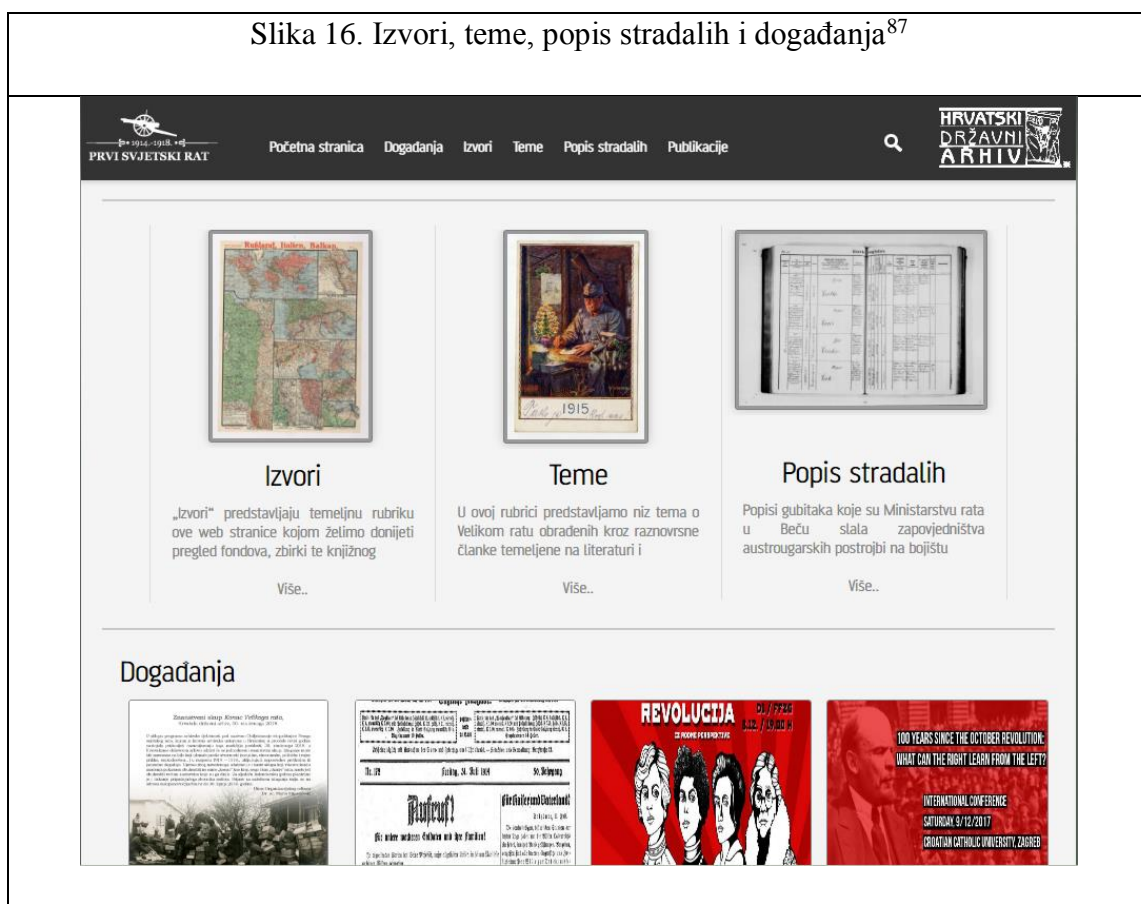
Slika 16. Izvori, teme, popis stradalih i događanja$^{87}$

1914.–1918.
PRVI SVJETSKI RAT

Početna stranica Događanja Izvori Teme Popis stradalih Publikacije

HRVATSKI DRŽAVNI ARHIV

Rußland, Italien, Balkan

1915

Izvori

„Izvori" predstavljaju temeljnu rubriku ove web stranice kojom želimo donijeti pregled fondova, zbirki te knjižnog

Više..

Teme

U ovoj rubrici predstavljamo niz tema o Velikom ratu obrađenih kroz raznovrsne članke temeljene na literaturi i

Više..

Popis stradalih

Popisi gubitaka koje su Ministarstvu rata u Beču slala zapovjedništva austrougarskih postrojbi na bojištu

Više..

Događanja

Znanstveni skup Kraj Velikog rata

Aufruf!

REVOLUCIJA

100 YEARS SINCE THE OCTOBER REVOLUTION: WHAT CAN THE RIGHT LEARN FROM THE LEFT?

INTERNATIONAL CONFERENCE
SATURDAY 9/12/2017
CROATIAN CATHOLIC UNIVERSITY, ZAGREB